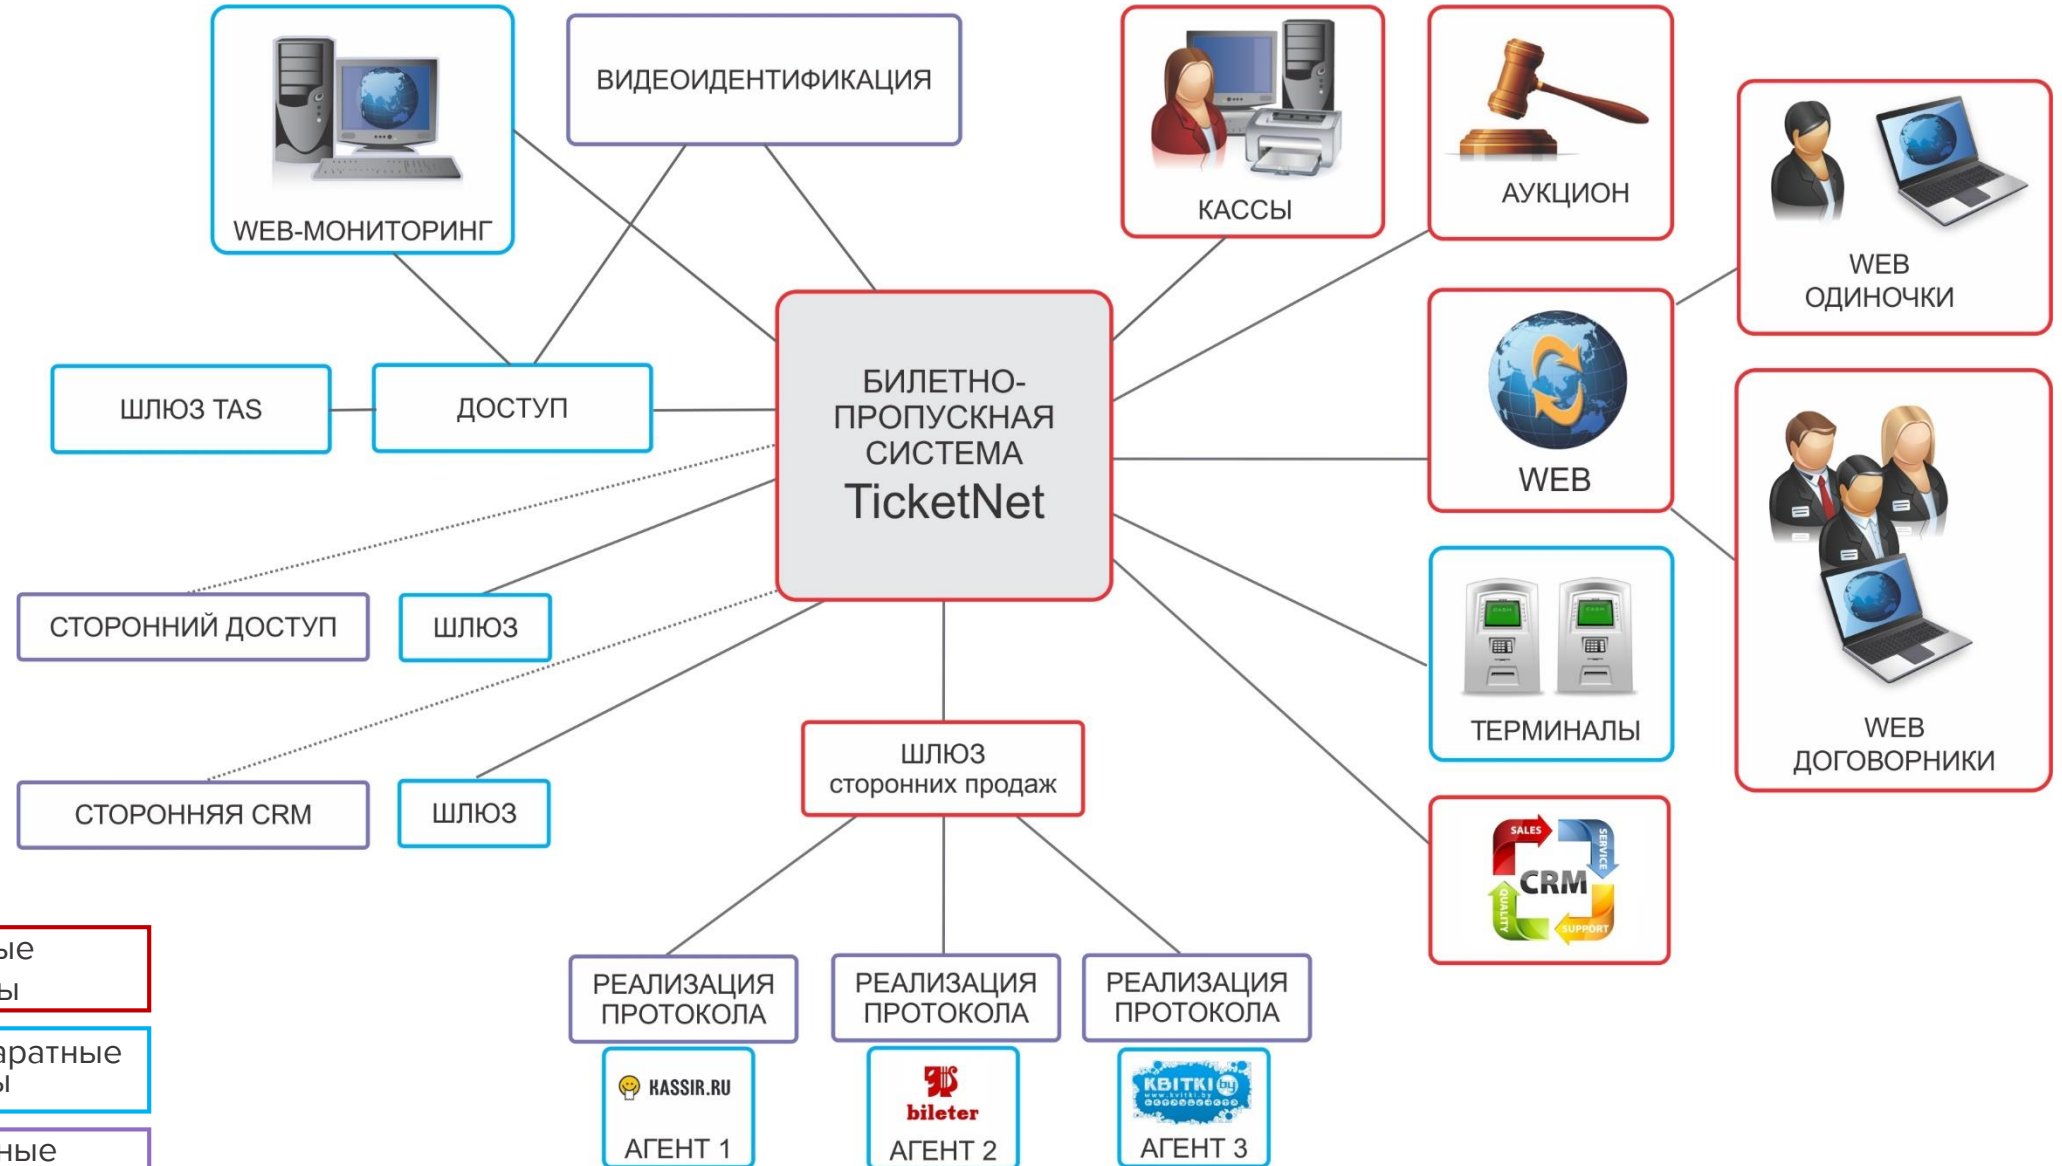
WEB-МОНИТОРИНГ

ВИДЕОИДЕНТИФИКАЦИЯ

КАССЫ

АУКЦИОН

WEB ОДИНОЧКИ

ШЛЮЗ TAS

ДОСТУП

БИЛЕТНО-ПРОПУСКНАЯ СИСТЕМА TicketNet

WEB

WEB ДОГОВОРНИКИ

СТОРОННИЙ ДОСТУП

ШЛЮЗ

ТЕРМИНАЛЫ

ШЛЮЗ сторонних продаж

СТОРОННЯЯ CRM

ШЛЮЗ

SALES SERVICE CRM QUALITY SUPPORT

ые ы

аратные ы

ные

РЕАЛИЗАЦИЯ ПРОТОКОЛА

РЕАЛИЗАЦИЯ ПРОТОКОЛА

РЕАЛИЗАЦИЯ ПРОТОКОЛА

KASSIR.RU АГЕНТ 1

bileter АГЕНТ 2

KBITKI by www.kvitki.by АГЕНТ 3